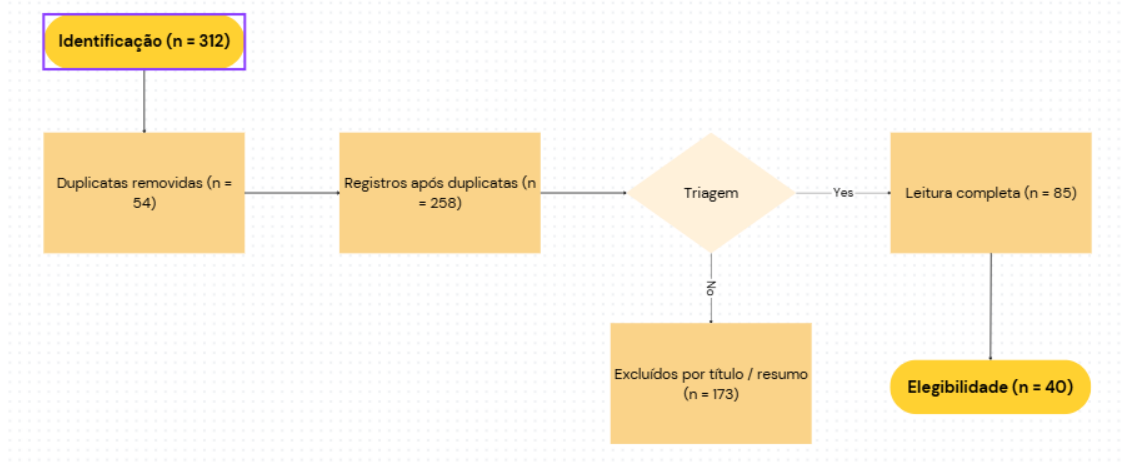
Identificação (n = 312)

Duplicatas removidas (n = 54)

Registros após duplicatas (n = 258)

Triagem

Yes

Leitura completa (n = 85)

No

Excluídos por título / resumo (n = 173)

Elegibilidade (n = 40)